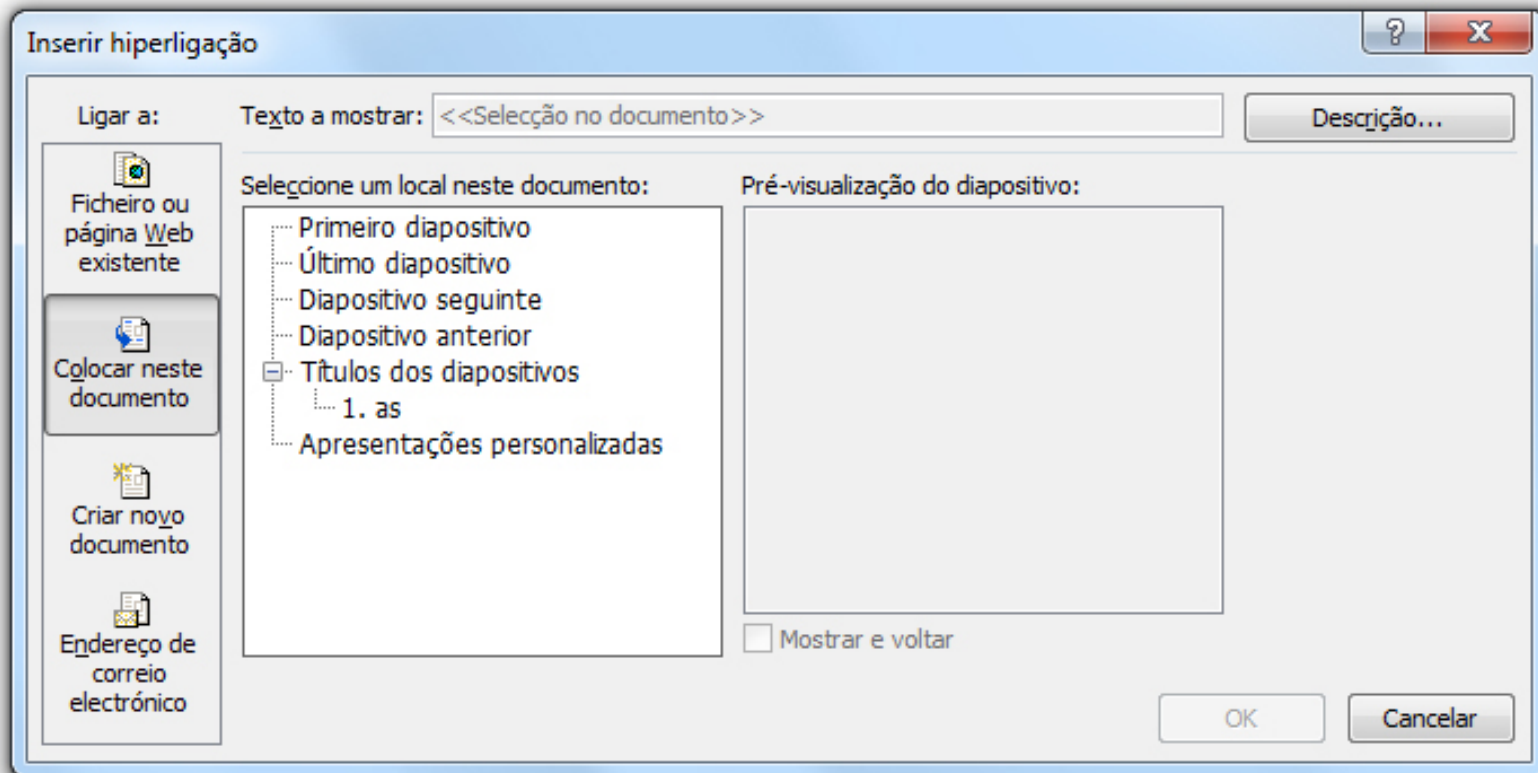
Inserir hiperligação

?
X

Ligar a:

Ficheiro ou página Web existente

Colocar neste documento

Criar novo documento

Endereço de correio electrónico

Texto a mostrar: <<Selecção no documento>>

Descrição...

Seleccione um local neste documento:

Primeiro diapositivo
Último diapositivo
Diapositivo seguinte
Diapositivo anterior
Títulos dos diapositivos
1. as
Apresentações personalizadas

Pré-visualização do diapositivo:

Mostrar e voltar

OK

Cancelar